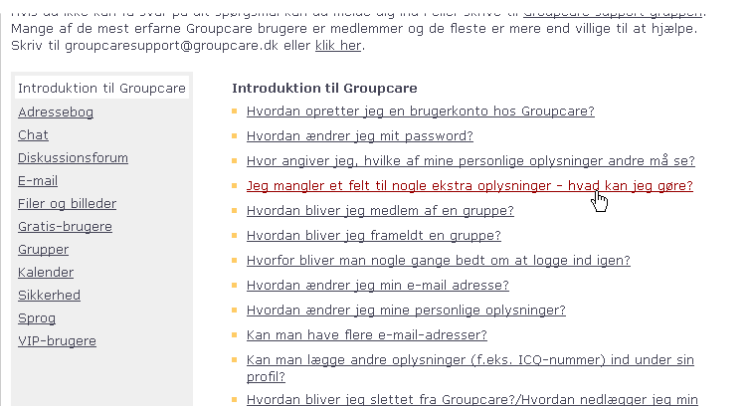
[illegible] Groupcare support gruppen. Mange af de mest erfarne Groupcare brugere er medlemmer og de fleste er mere end villige til at hjælpe. Skriv til groupcaresupport@groupcare.dk eller klik her.

Introduktion til Groupcare
Adressebog
Chat
Diskussionsforum
E-mail
Filer og billeder
Gratis-brugere
Grupper
Kalender
Sikkerhed
Sprog
VIP-brugere

Introduktion til Groupcare

- Hvordan opretter jeg en brugerkonto hos Groupcare?
- Hvordan ændrer jeg mit password?
- Hvor angiver jeg, hvilke af mine personlige oplysninger andre må se?
- Jeg mangler et felt til nogle ekstra oplysninger - hvad kan jeg gøre?
- Hvordan bliver jeg medlem af en gruppe?
- Hvordan bliver jeg frameldt en gruppe?
- Hvorfor bliver man nogle gange bedt om at logge ind igen?
- Hvordan ændrer jeg min e-mail adresse?
- Hvordan ændrer jeg mine personlige oplysninger?
- Kan man have flere e-mail-adresser?
- Kan man lægge andre oplysninger (f.eks. ICQ-nummer) ind under sin profil?
- Hvordan bliver jeg slettet fra Groupcare?/Hvordan nedlægger jeg min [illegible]